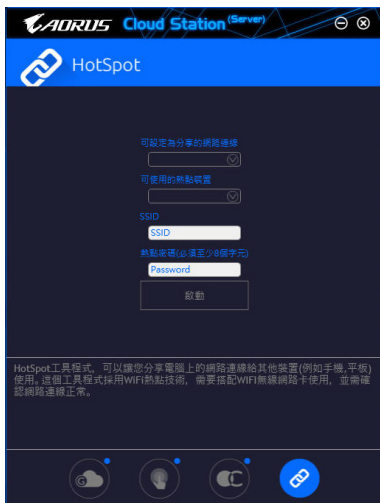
AORUS Cloud Station (Server)

HotSpot

可設定為分享的網路連線

可使用的熱點裝置

SSID

SSID

熱點密碼(必須至少8個字元)

Password

啟動

HotSpot工具程式，可以讓您分享電腦上的網路連線給其他裝置(例如手機,平板)使用。這個工具程式採用WIFI熱點技術，需要搭配WIFI無線網路卡使用，並需確認網路連線正常。